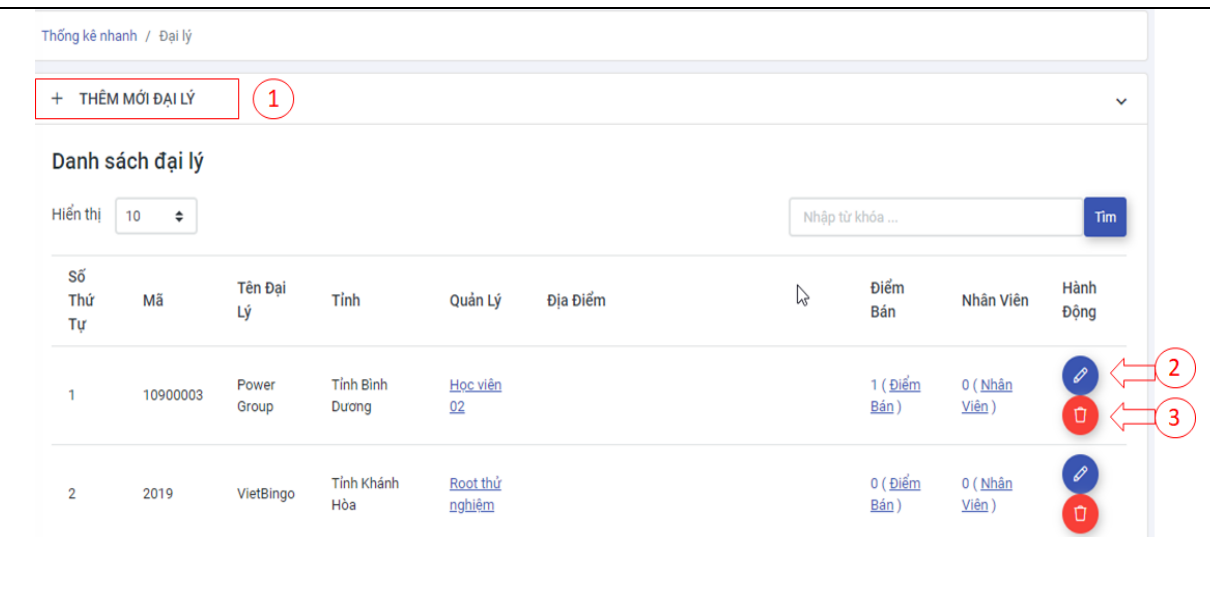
Thống kê nhanh / Đại lý

+ THÊM MỚI ĐẠI LÝ 1

Danh sách đại lý

Hiển thị 10

Nhập từ khóa ... Tìm

| Số Thứ Tự | Mã | Tên Đại Lý | Tỉnh | Quản Lý | Địa Điểm | Điểm Bán | Nhân Viên | Hành Động |
|---|---|---|---|---|---|---|---|---|
| 1 | 10900003 | Power Group | Tỉnh Bình Dương | Học viên 02 | | 1 ( Điểm Bán ) | 0 ( Nhân Viên ) | 2 3 |
| 2 | 2019 | VietBingo | Tỉnh Khánh Hòa | Root thử nghiệm | | 0 ( Điểm Bán ) | 0 ( Nhân Viên ) | |